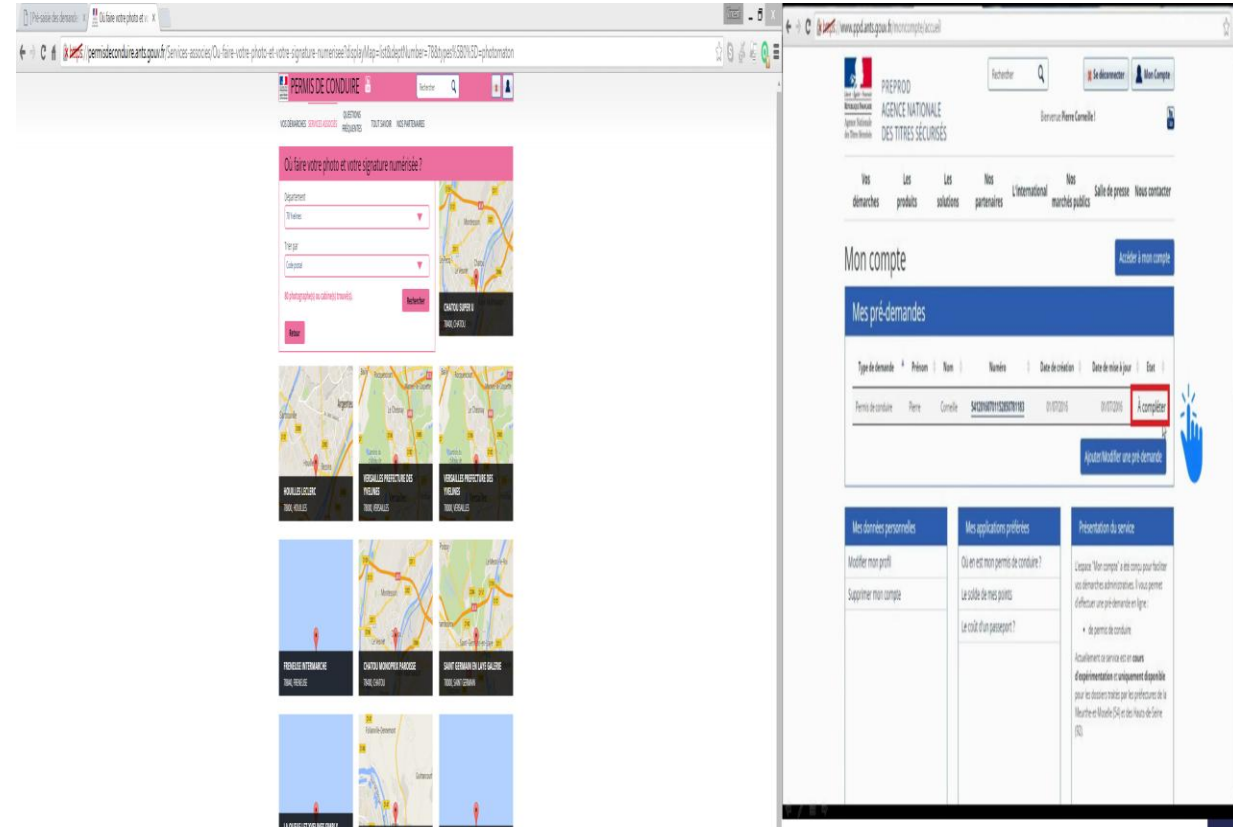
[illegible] | Où faire votre photo et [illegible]

https://permisdeconduire.ants.gouv.fr/Services-associes/Ou-faire-votre-photo-et-votre-signature-numerisee?displayMap=list&deptNumber=78&type=%5B0%5D=photomaton

PERMIS DE CONDUIRE

Rechercher

VOS DÉMARCHES SERVICES ASSOCIÉS QUESTIONS FRÉQUENTES TOUT SAVOIR NOS PARTENAIRES

Où faire votre photo et votre signature numérisée ?

Département
78 Yvelines

Trier par
Code postal

80 photographe(s) ou cabine(s) trouvé(s).

Rechercher

Retour

CHATOU SUPER U
78400, CHATOU

HOUILLES LECLERC
78800, HOUILLES

VERSAILLES PREFECTURE DES YVELINES
78000, VERSAILLES

VERSAILLES PREFECTURE DES YVELINES
78000, VERSAILLES

FRENEUSE INTERMARCHE
78840, FRENEUSE

CHATOU MONOPRIX PAROISSE
78400, CHATOU

SAINT GERMAIN EN LAYE GALERIE
78100, SAINT GERMAIN

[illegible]

www.ppd.ants.gouv.fr/moncompte/accueil

PREPROD
AGENCE NATIONALE DES TITRES SÉCURISÉS

Rechercher

Se déconnecter

Mon Compte

Bienvenue Pierre Corneille !

Vos démarches | Les produits | Les solutions | Nos partenaires | L'international | Nos marchés publics | Salle de presse | Nous contacter

Mon compte

Accéder à mon compte

Mes pré-demandes

| Type de demande | Prénom | Nom | Numéro | Date de création | Date de mise à jour | Etat |
|---|---|---|---|---|---|---|
| Permis de conduire | Pierre | Corneille | 54120160701152850781183 | 01/07/2016 | 01/07/2016 | À compléter |

Ajouter/Modifier une pré-demande

Mes données personnelles
Modifier mon profil
Supprimer mon compte

Mes applications préférées
Où en est mon permis de conduire ?
Le solde de mes points
Le coût d'un passeport ?

Présentation du service
L'espace "Mon compte" a été conçu pour faciliter vos démarches administratives. Il vous permet d'effectuer une pré-demande en ligne :
• de permis de conduire
Actuellement ce service est en cours d'expérimentation et uniquement disponible pour les dossiers traités par les préfectures de la Meurthe et Moselle (54) et des Hauts-de-Seine (92).